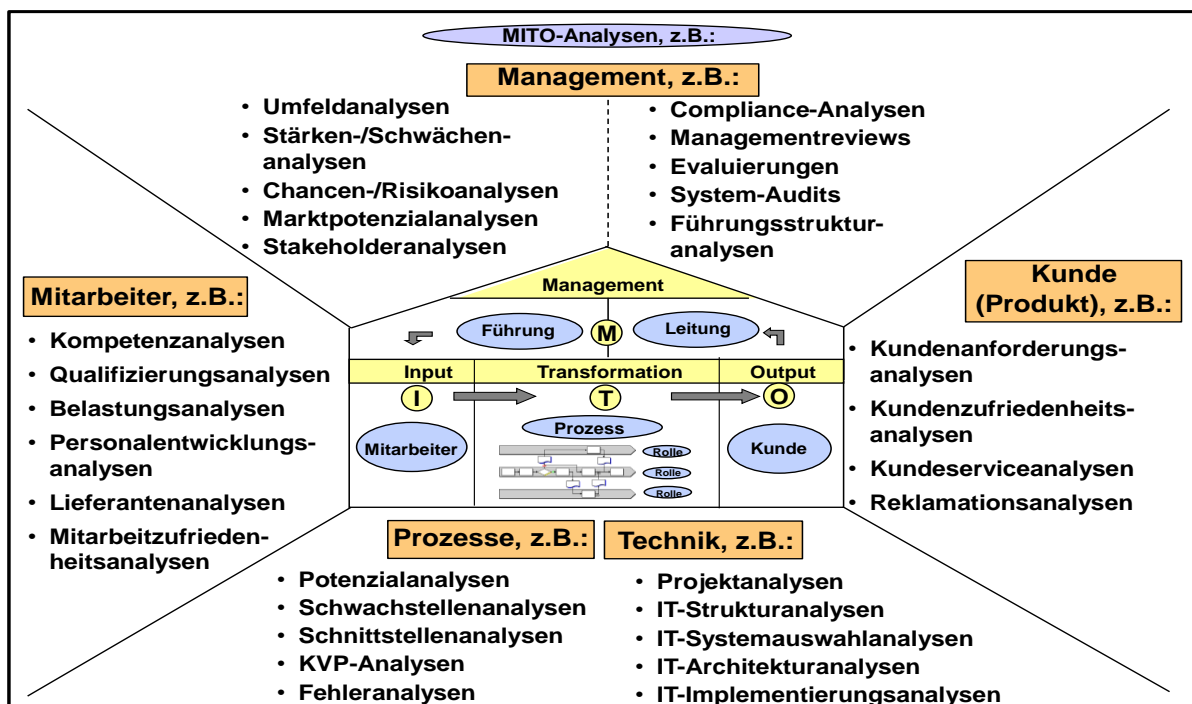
MITO-Analysen, z.B.:

Management, z.B.:

- Umfeldanalysen
- Stärken-/Schwächenanalysen
- Chancen-/Risikoanalysen
- Marktpotenzialanalysen
- Stakeholderanalysen

- Compliance-Analysen
- Managementreviews
- Evaluierungen
- System-Audits
- Führungsstrukturanalysen

Mitarbeiter, z.B.:

- Kompetenzanalysen
- Qualifizierungsanalysen
- Belastungsanalysen
- Personalentwicklungsanalysen
- Lieferantenanalysen
- Mitarbeitzufriedenheitsanalysen

Management

Führung M Leitung

Input Transformation Output

I T O

Mitarbeiter Prozess Kunde

Rolle
Rolle
Rolle

Kunde (Produkt), z.B.:

- Kundenanforderungsanalysen
- Kundenzufriedenheitsanalysen
- Kundeserviceanalysen
- Reklamationsanalysen

Prozesse, z.B.:

- Potenzialanalysen
- Schwachstellenanalysen
- Schnittstellenanalysen
- KVP-Analysen
- Fehleranalysen

Technik, z.B.:

- Projektanalysen
- IT-Strukturanalysen
- IT-Systemauswahlanalysen
- IT-Architekturanalysen
- IT-Implementierungsanalysen